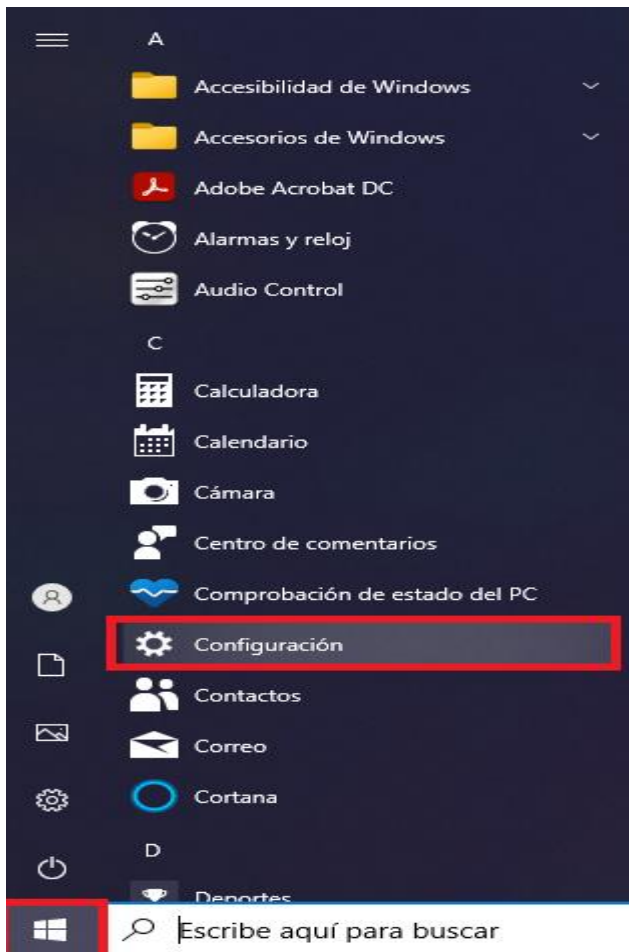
A

Accesibilidad de Windows

Accesorios de Windows

Adobe Acrobat DC

Alarmas y reloj

Audio Control

C

Calculadora

Calendario

Cámara

Centro de comentarios

Comprobación de estado del PC

Configuración

Contactos

Correo

Cortana

D

Deportes

Escribe aquí para buscar